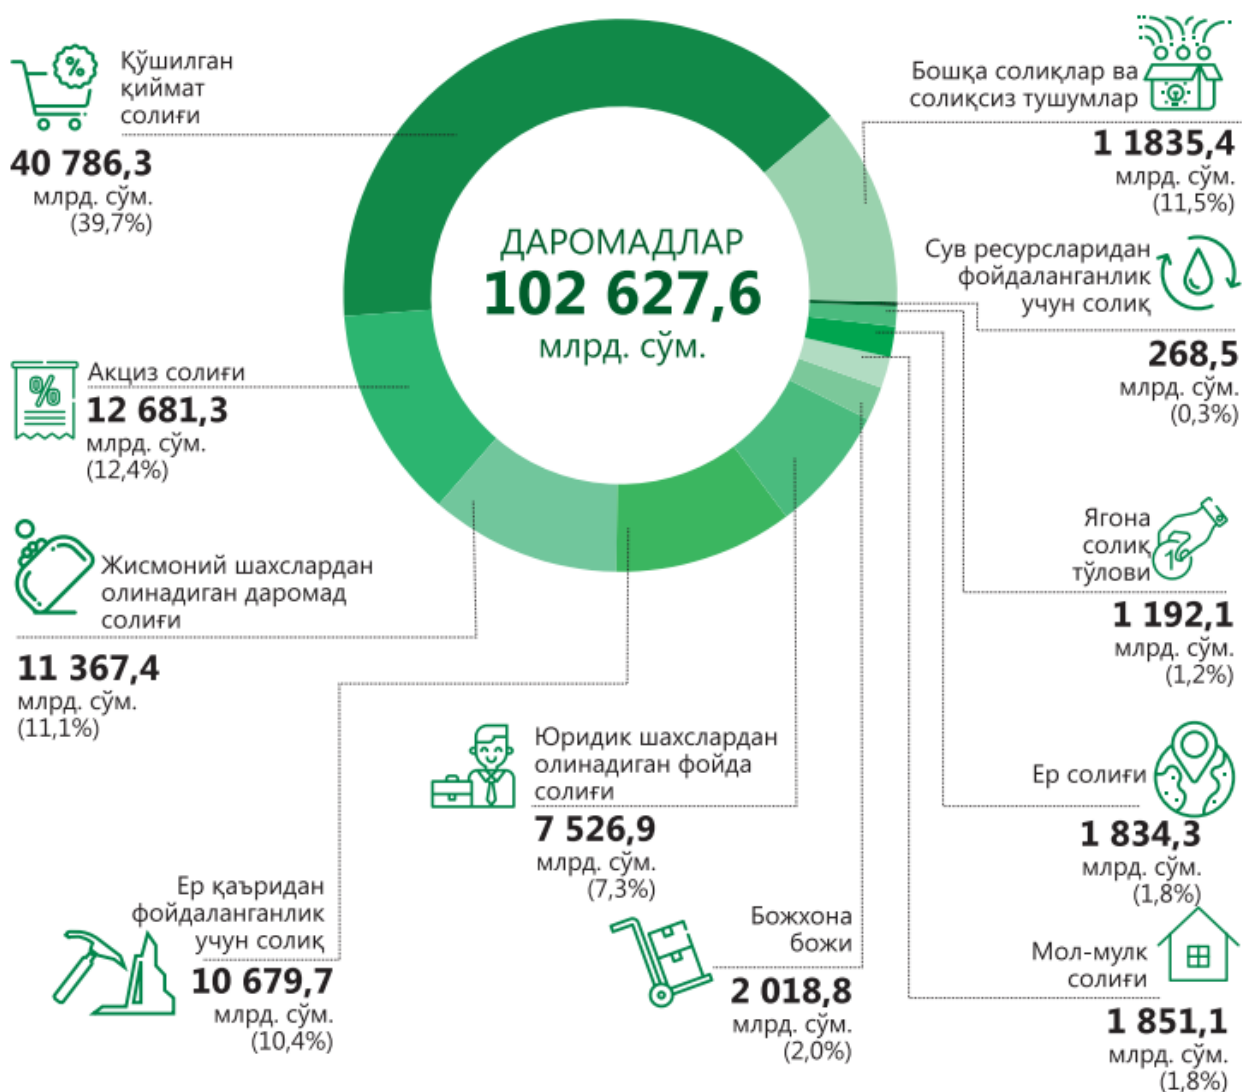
Қўшилган қиймат солиғи
40 786,3
млрд. сўм.
(39,7%)

ДАРОМАДЛАР
102 627,6
млрд. сўм.

Бошқа солиқлар ва солиқсиз тушумлар
1 1835,4
млрд. сўм.
(11,5%)

Сув ресурсларидан фойдаланганлик учун солиқ
268,5
млрд. сўм.
(0,3%)

Акциз солиғи
12 681,3
млрд. сўм.
(12,4%)

Жисмоний шахслардан олинадиган даромад солиғи
11 367,4
млрд. сўм.
(11,1%)

Ягона солиқ тўлови
1 192,1
млрд. сўм.
(1,2%)

Юридик шахслардан олинадиган фойда солиғи
7 526,9
млрд. сўм.
(7,3%)

Ер солиғи
1 834,3
млрд. сўм.
(1,8%)

Ер қаъридан фойдаланганлик учун солиқ
10 679,7
млрд. сўм.
(10,4%)

Божхона божи
2 018,8
млрд. сўм.
(2,0%)

Мол-мулк солиғи
1 851,1
млрд. сўм.
(1,8%)